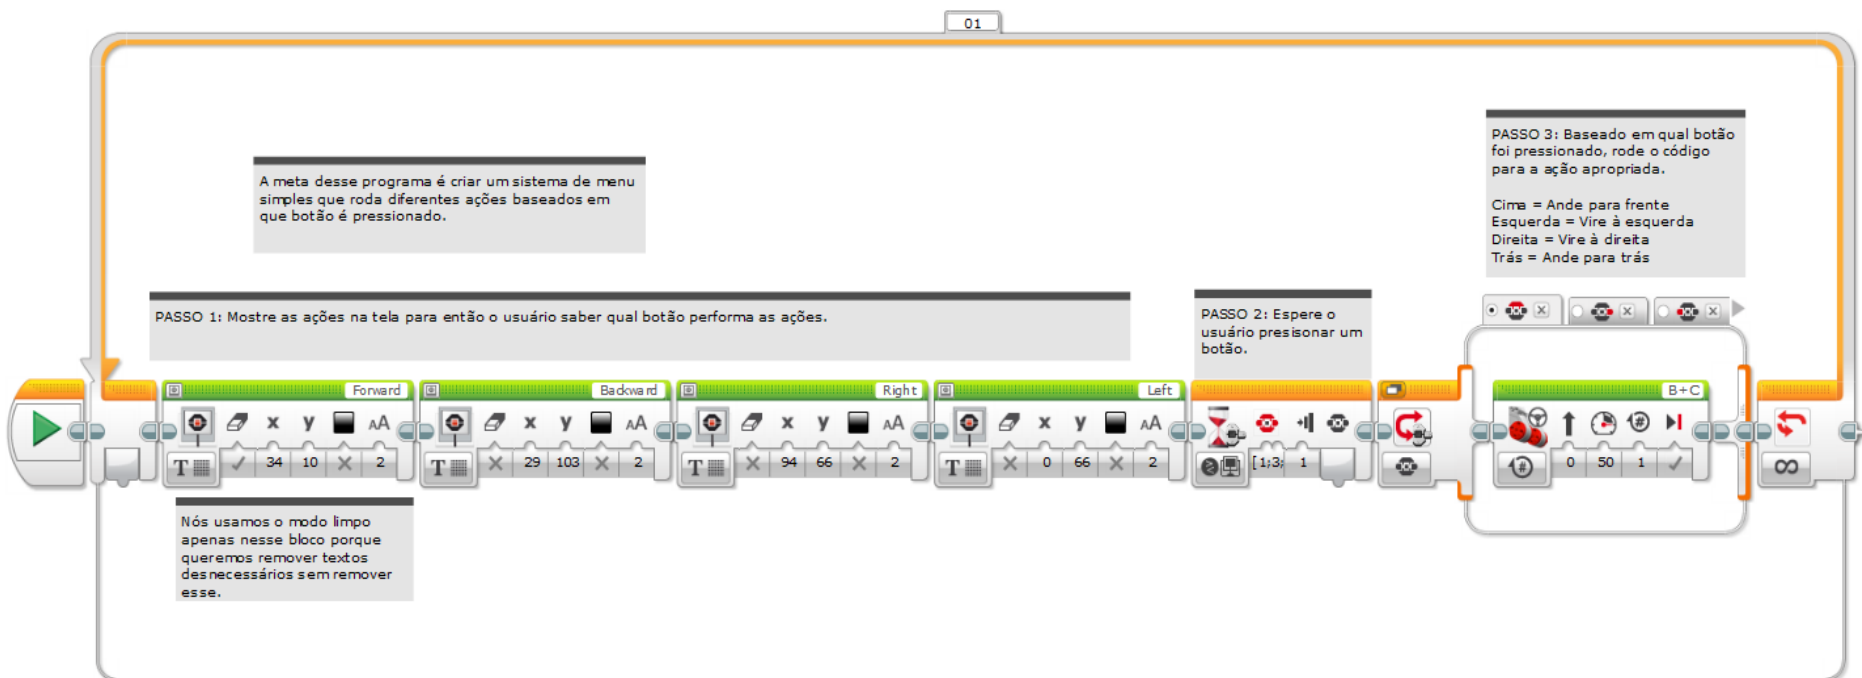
01

A meta desse programa é criar um sistema de menu simples que roda diferentes ações baseados em que botão é pressionado.

PASSO 3: Baseado em qual botão foi pressionado, rode o código para a ação apropriada.

Cima = Ande para frente
Esquerda = Vire à esquerda
Direita = Vire à direita
Trás = Ande para trás

PASSO 1: Mostre as ações na tela para então o usuário saber qual botão performa as ações.

PASSO 2: Espere o usuário presionar um botão.

Forward
x y AA
34 10 2

Backward
x y AA
29 103 2

Right
x y AA
94 66 2

Left
x y AA
0 66 2

[1;3; 1

B+C
0 50 1

Nós usamos o modo limpo apenas nesse bloco porque queremos remover textos desnecessários sem remover esse.